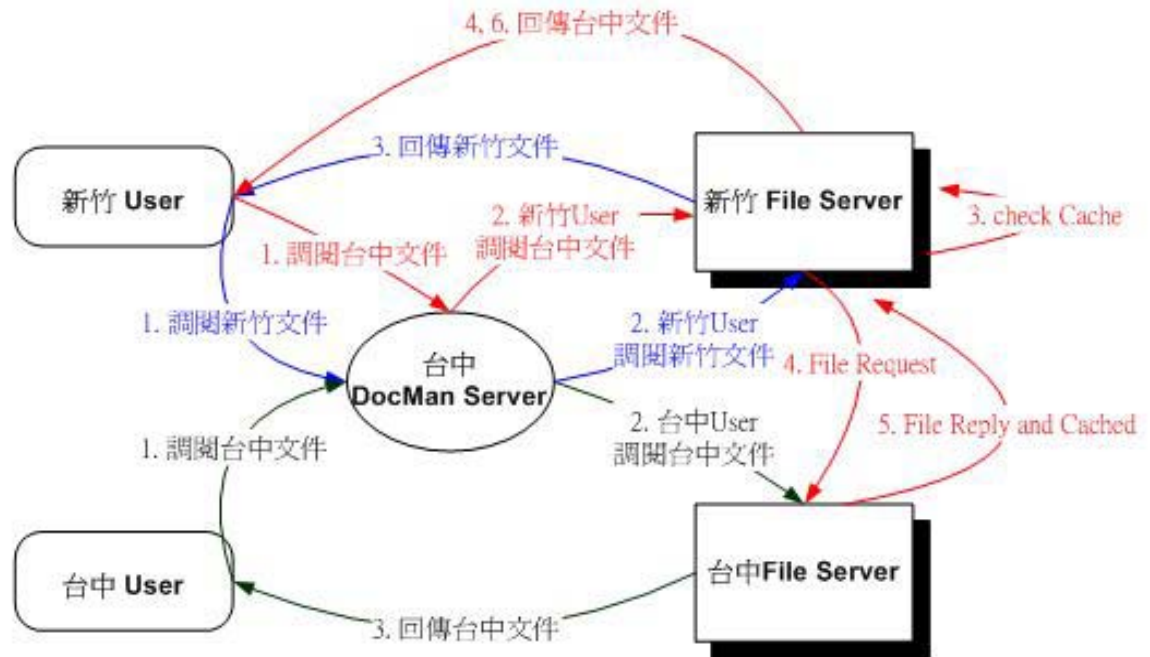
4, 6. 回傳台中文件

3. 回傳新竹文件

新竹 User

新竹 File Server

2. 新竹User 調閱台中文件

3. check Cache

1. 調閱台中文件

1. 調閱新竹文件

台中 DocMan Server

2. 新竹User 調閱新竹文件

4. File Request

5. File Reply and Cached

1. 調閱台中文件

2. 台中User 調閱台中文件

台中 User

台中File Server

3. 回傳台中文件